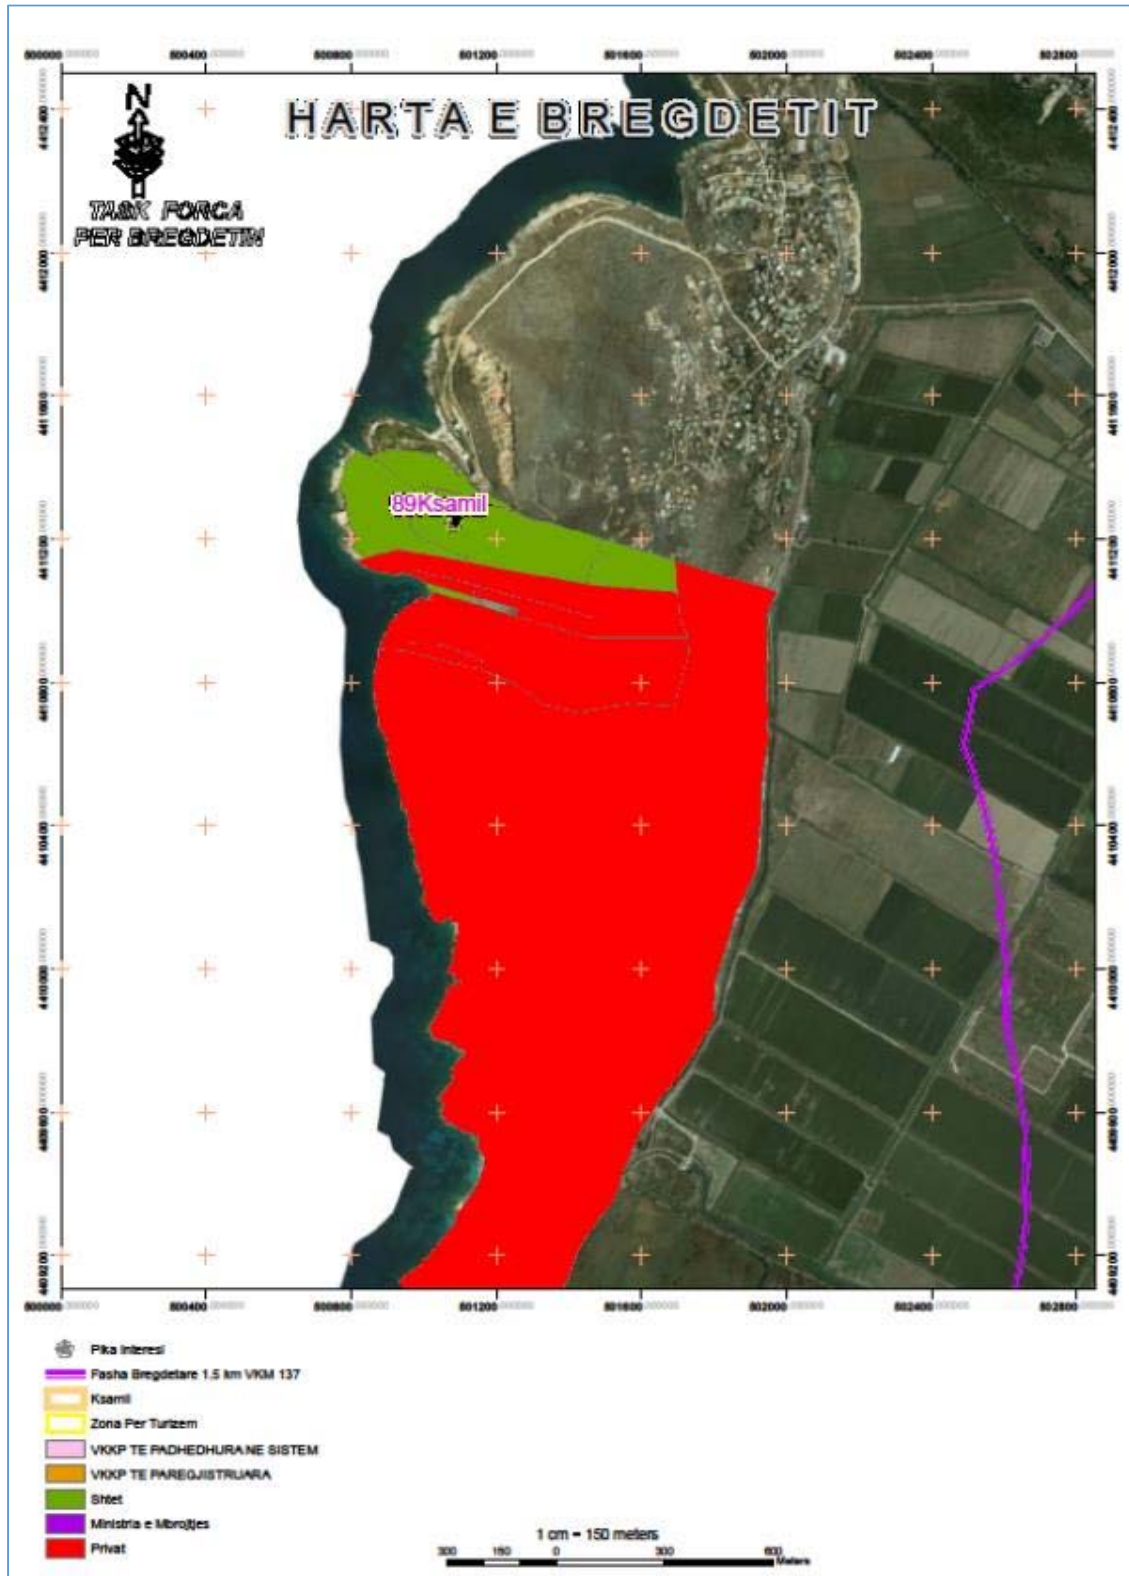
800000 800400 800800 801200 801600 802000 802400 802800

HARTA E BREGDETIT

N

TASK FORCA PER BREGDETIN

4412400 4412000 4411600 4411200 4410800 4410400 4410000 4409600 4409200

89Ksamil

800000 800400 800800 801200 801600 802000 802400 802800

Pika Interesi
Fasha Bregdetare 1.5 km VKM 137
Ksamil
Zona Per Turizem
VKKP TE PADHEDHURA NE SISTEM
VKKP TE PAREGJISTRUARA
Shtet
Ministria e Mbrojtjes
Privat

1 cm = 150 meters
300 150 0 300 600 Meters